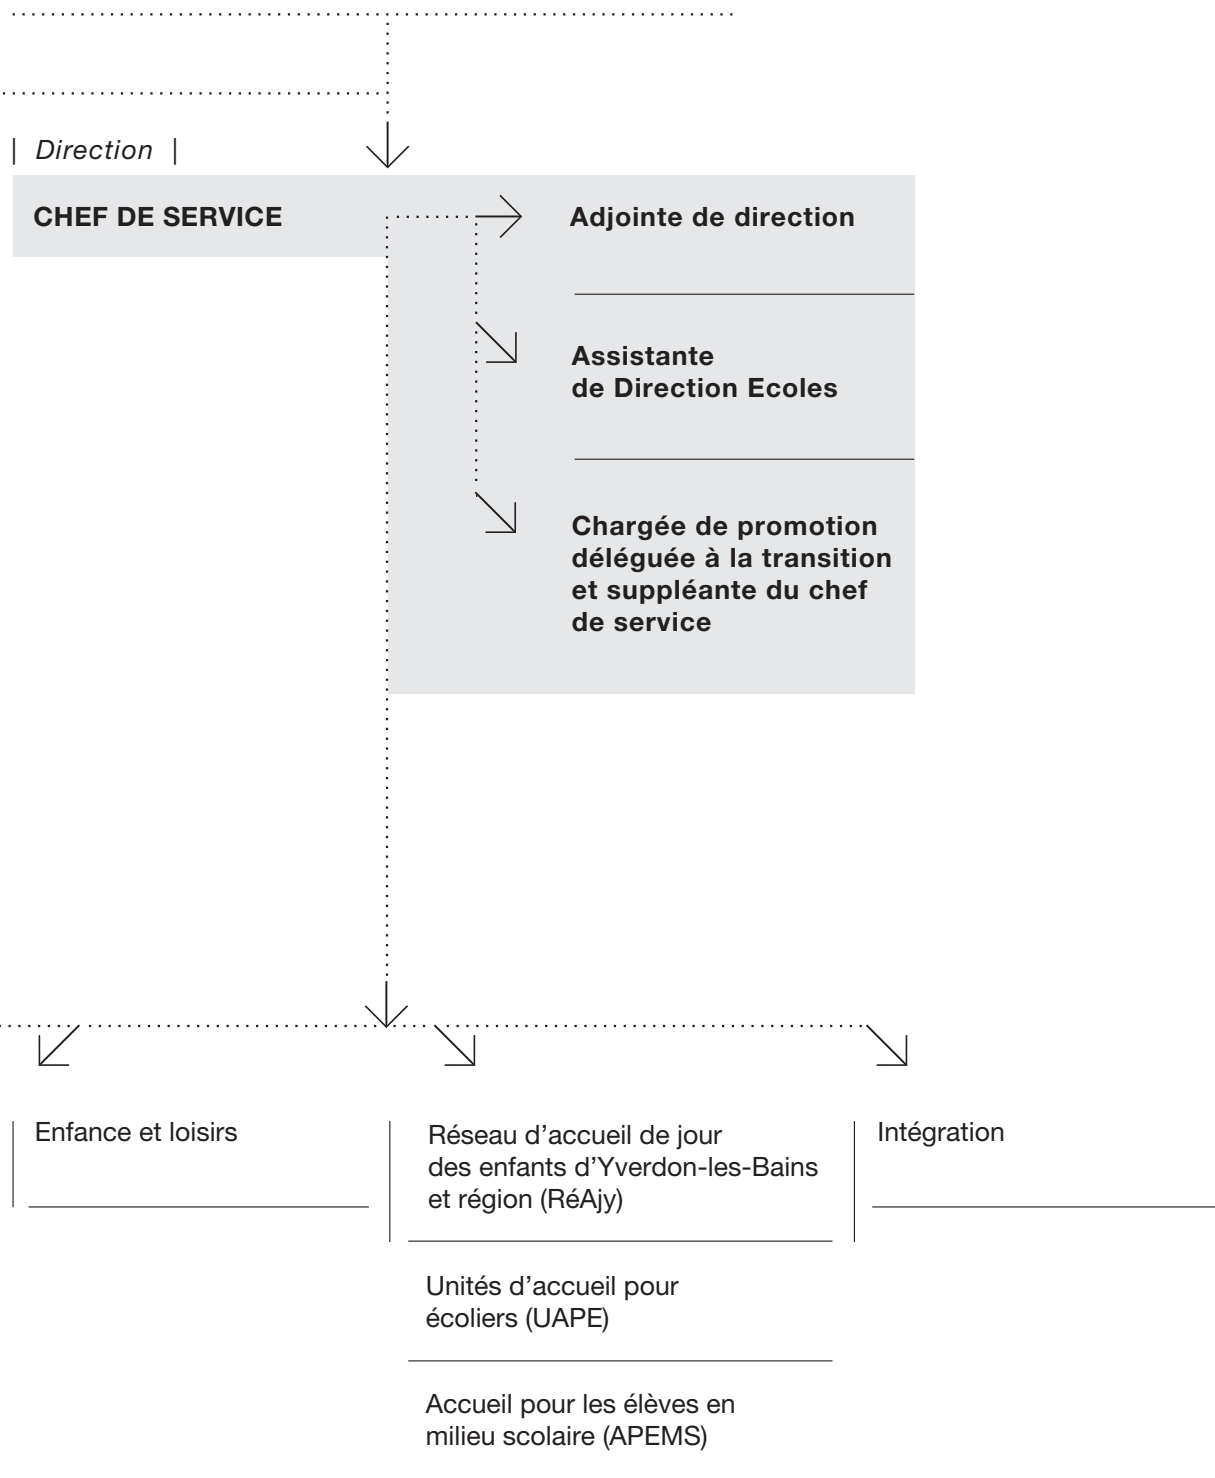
| Direction |

CHEF DE SERVICE

Adjointe de direction

Assistante de Direction Ecoles

Chargée de promotion déléguée à la transition et suppléante du chef de service

Enfance et loisirs

Réseau d'accueil de jour des enfants d'Yverdon-les-Bains et région (RéAjy)

Unités d'accueil pour écoliers (UAPE)

Accueil pour les élèves en milieu scolaire (APEMS)

Intégration